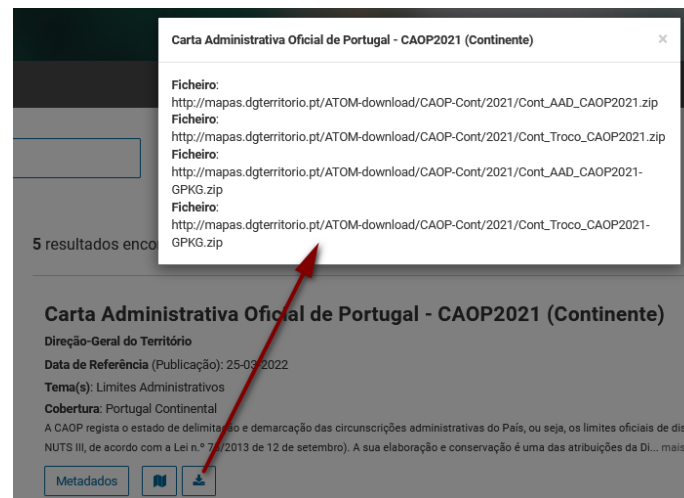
Carta Administrativa Oficial de Portugal - CAOP2021 (Continente)

×

Ficheiro:
http://mapas.dgterritorio.pt/ATOM-download/CAOP-Cont/2021/Cont_AAD_CAOP2021.zip
Ficheiro:
http://mapas.dgterritorio.pt/ATOM-download/CAOP-Cont/2021/Cont_Troco_CAOP2021.zip
Ficheiro:
http://mapas.dgterritorio.pt/ATOM-download/CAOP-Cont/2021/Cont_AAD_CAOP2021-GPKG.zip
Ficheiro:
http://mapas.dgterritorio.pt/ATOM-download/CAOP-Cont/2021/Cont_Troco_CAOP2021-GPKG.zip

5 resultados enco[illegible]

Carta Administrativa Oficial de Portugal - CAOP2021 (Continente)

Direção-Geral do Território

Data de Referência (Publicação): 25-03-2022

Tema(s): Limites Administrativos

Cobertura: Portugal Continental

A CAOP regista o estado de delimita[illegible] e demarcação das circunscrições administrativas do País, ou seja, os limites oficiais de dis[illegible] NUTS III, de acordo com a Lei n.º 7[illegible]/2013 de 12 de setembro). A sua elaboração e conservação é uma das atribuições da Di... mais

Metadados